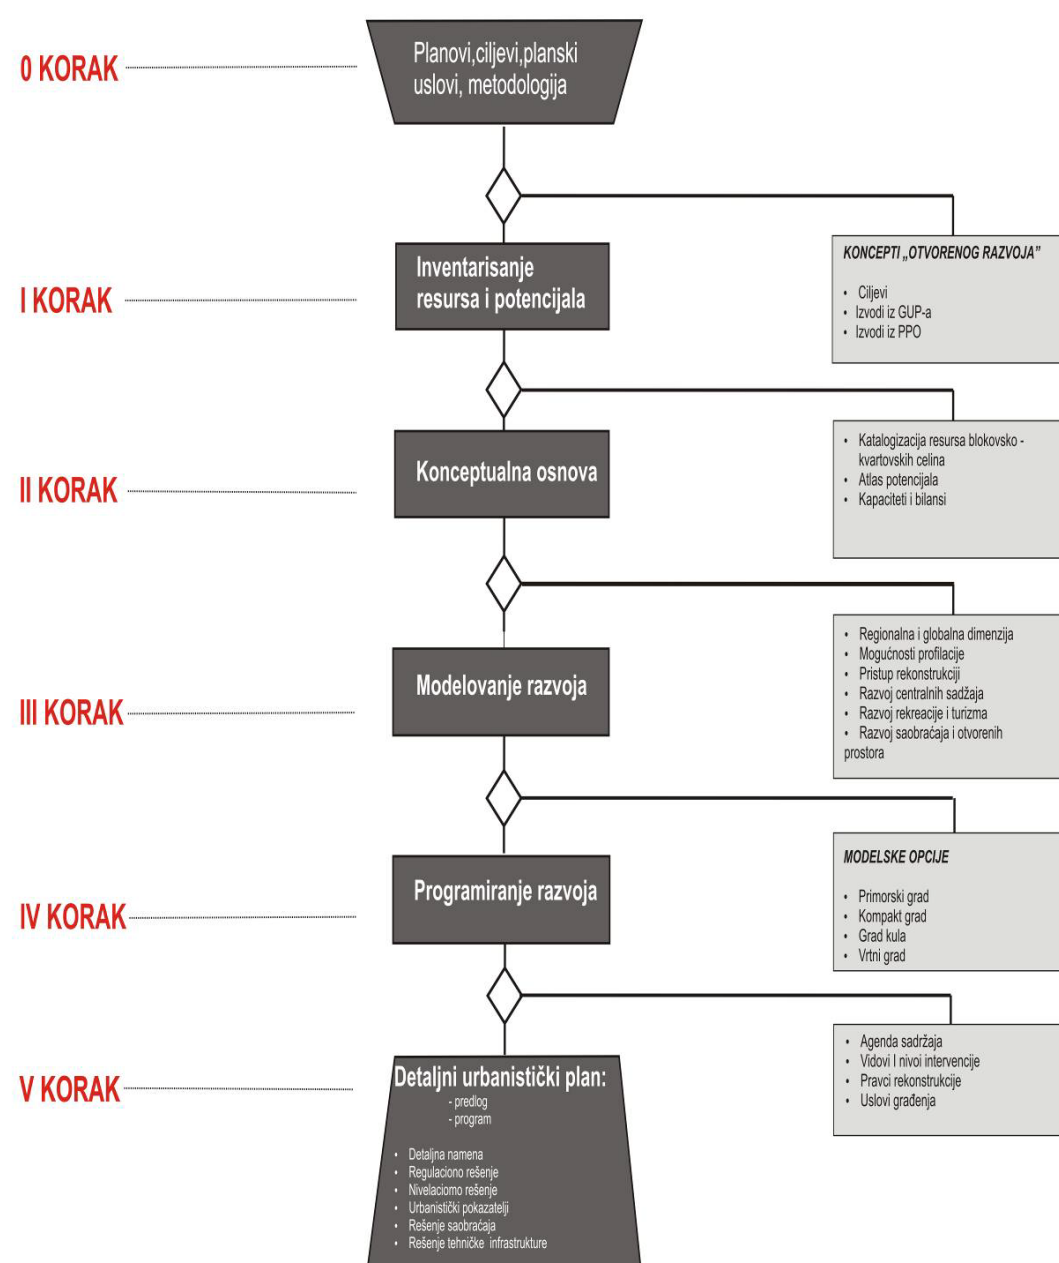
0 KORAK

Planovi,ciljevi,planski uslovi, metodologija

I KORAK

Inventarisanje resursa i potencijala

KONCEPTI „OTVORENOG RAZVOJA"

• Ciljevi
• Izvodi iz GUP-a
• Izvodi iz PPO

II KORAK

Konceptualna osnova

• Katalogizacija resursa blokovsko - kvartovskih celina
• Atlas potencijala
• Kapaciteti i bilansi

III KORAK

Modelovanje razvoja

• Regionalna i globalna dimenzija
• Mogućnosti profilacije
• Pristup rekonstrukciji
• Razvoj centralnih sadžaja
• Razvoj rekreacije i turizma
• Razvoj saobraćaja i otvorenih prostora

IV KORAK

Programiranje razvoja

MODELSKE OPCIJE

• Primorski grad
• Kompakt grad
• Grad kula
• Vrtni grad

V KORAK

Detaljni urbanistički plan:
- predlog
- program

• Detaljna namena
• Regulaciono rešenje
• Nivelaciomo rešenje
• Urbanistički pokazatelji
• Rešenje saobraćaja
• Rešenje tehničke infrastrukture

• Agenda sadržaja
• Vidovi I nivoi intervencije
• Pravci rekonstrukcije
• Uslovi građenja